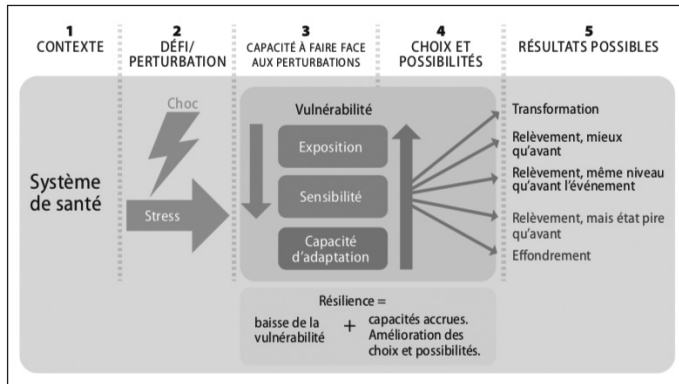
1
CONTEXTE

2
DÉFI/
PERTURBATION

3
CAPACITÉ À FAIRE FACE AUX PERTURBATIONS

4
CHOIX ET POSSIBILITÉS

5
RÉSULTATS POSSIBLES

Système de santé

Choc

Stress

Vulnérabilité

Exposition

Sensibilité

Capacité d'adaptation

Transformation

Relèvement, mieux qu'avant

Relèvement, même niveau qu'avant l'événement

Relèvement, mais état pire qu'avant

Effondrement

Résilience =
baisse de la vulnérabilité + capacités accrues. Amélioration des choix et possibilités.